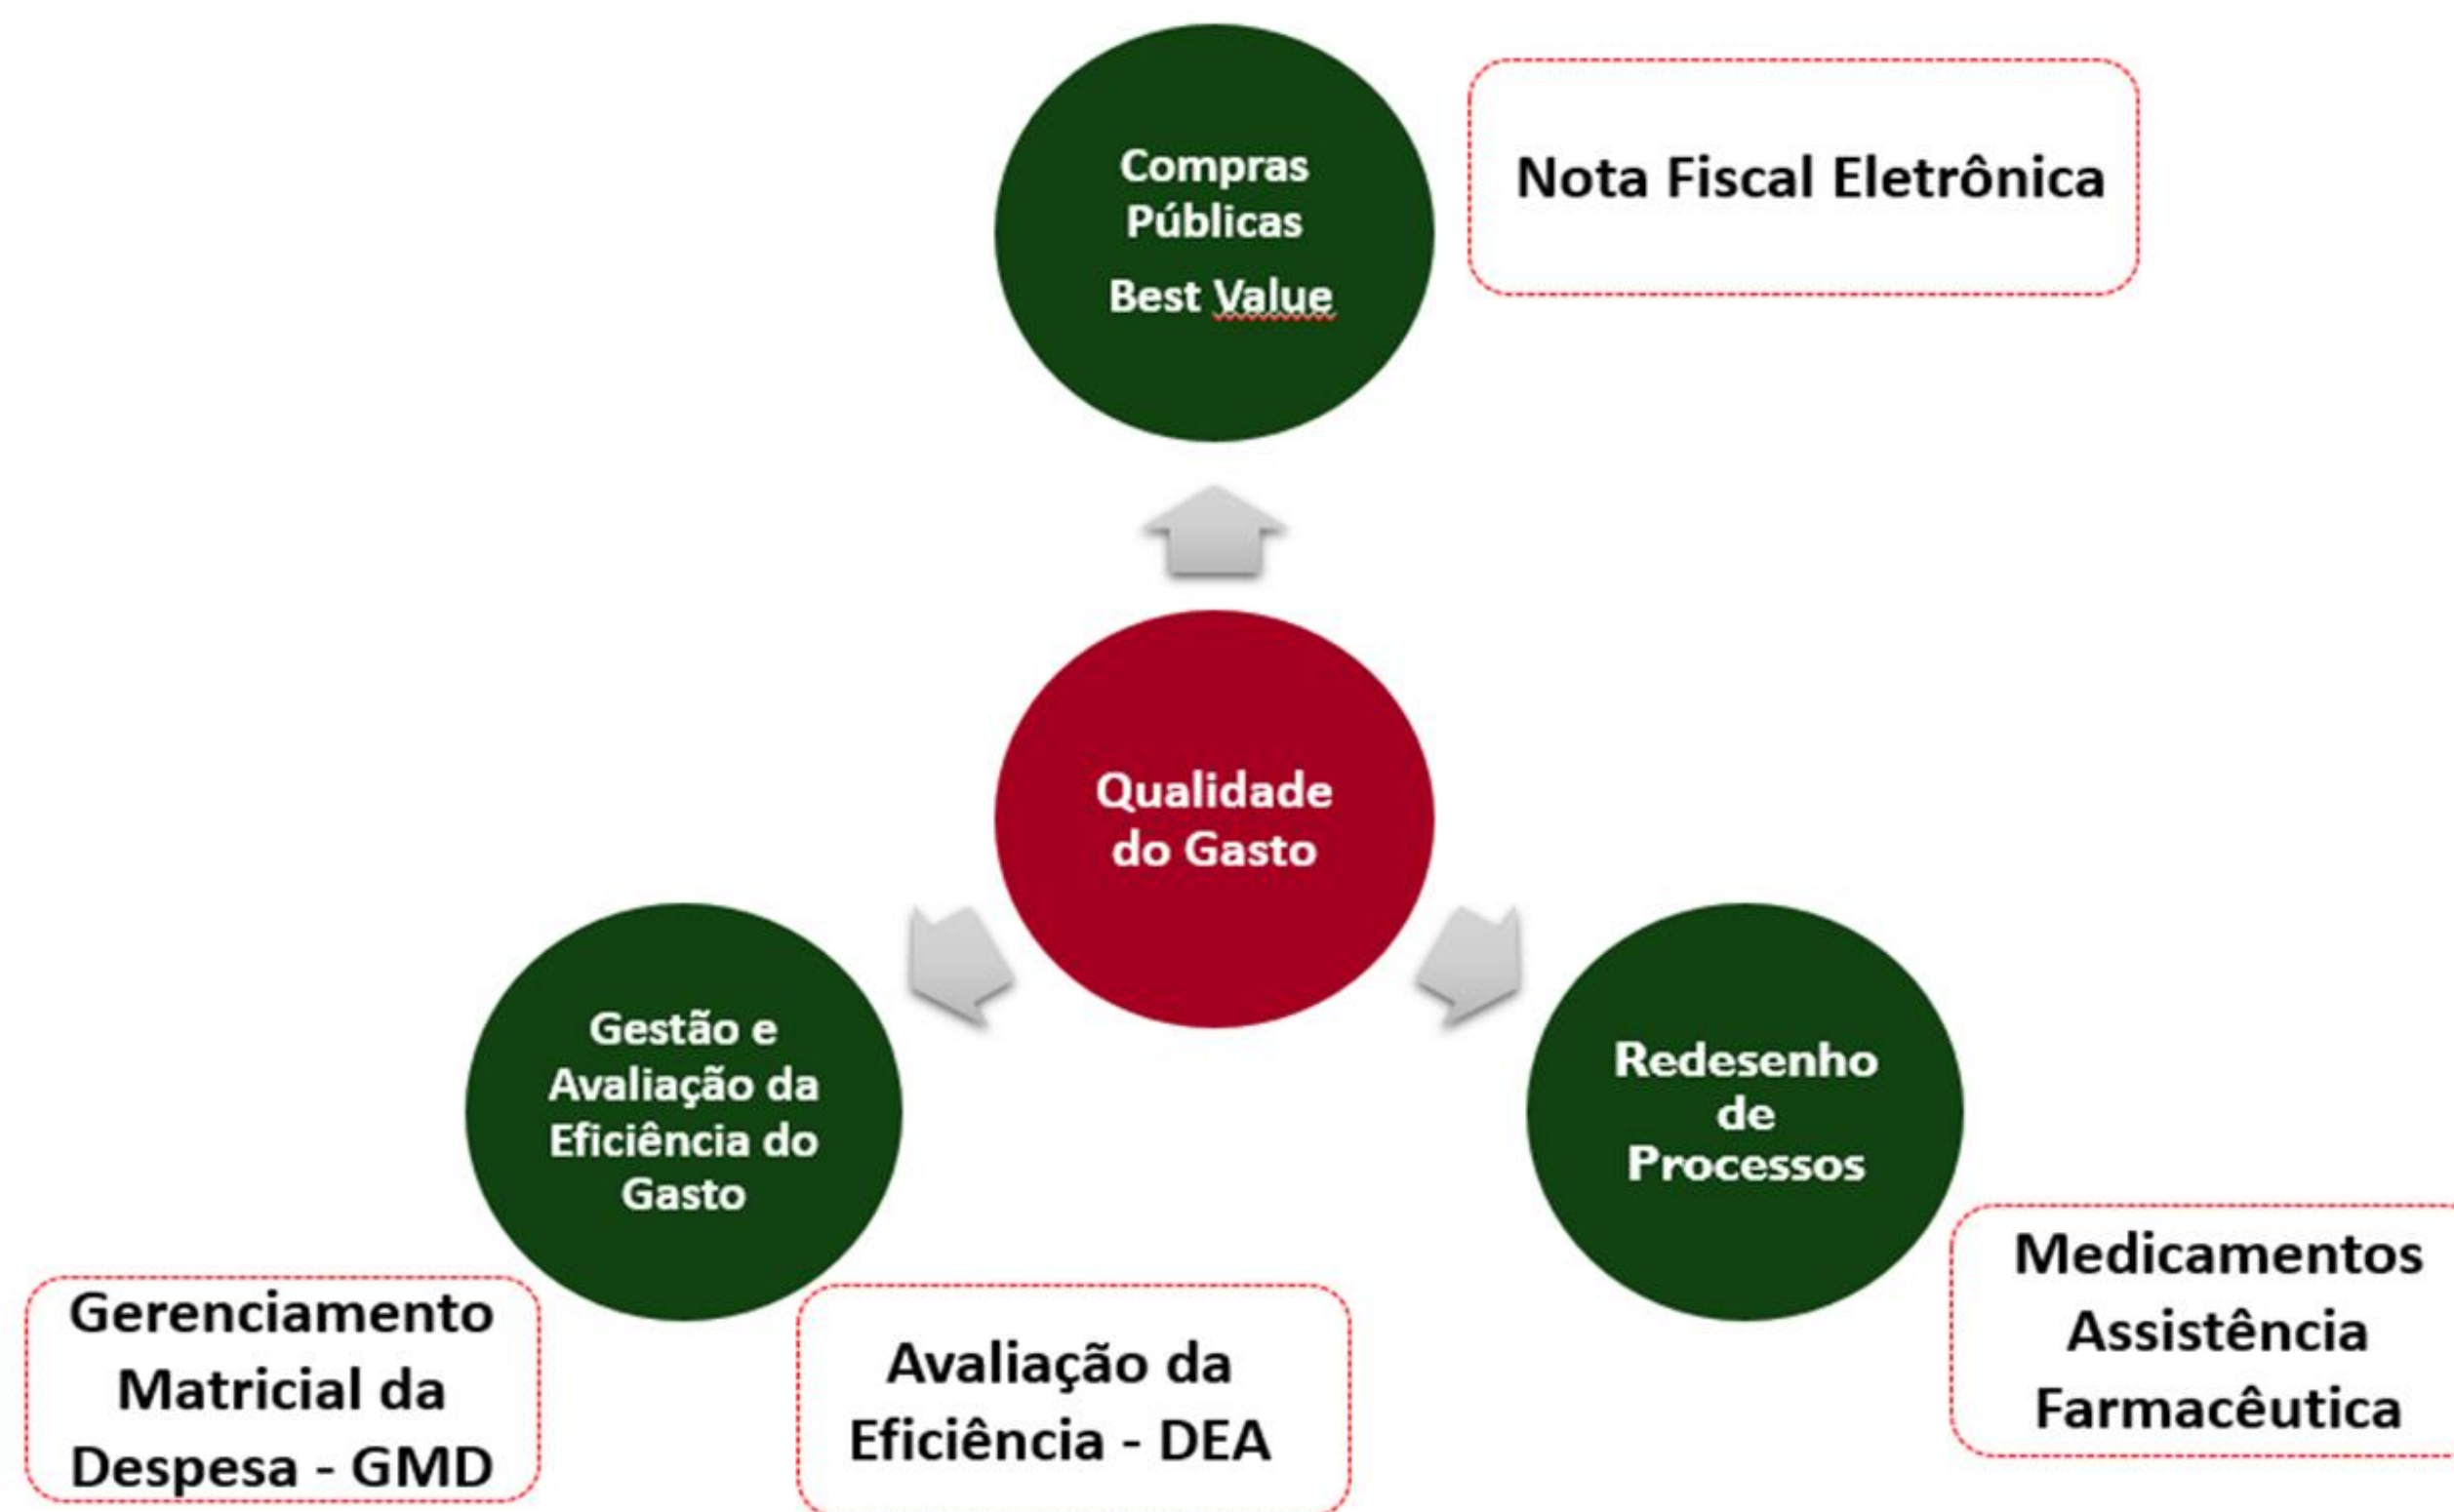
Compras Públicas

Best Value

Nota Fiscal Eletrônica

Qualidade do Gasto

Gestão e Avaliação da Eficiência do Gasto

Redesenho de Processos

Gerenciamento Matricial da Despesa - GMD

Avaliação da Eficiência - DEA

Medicamentos Assistência Farmacêutica